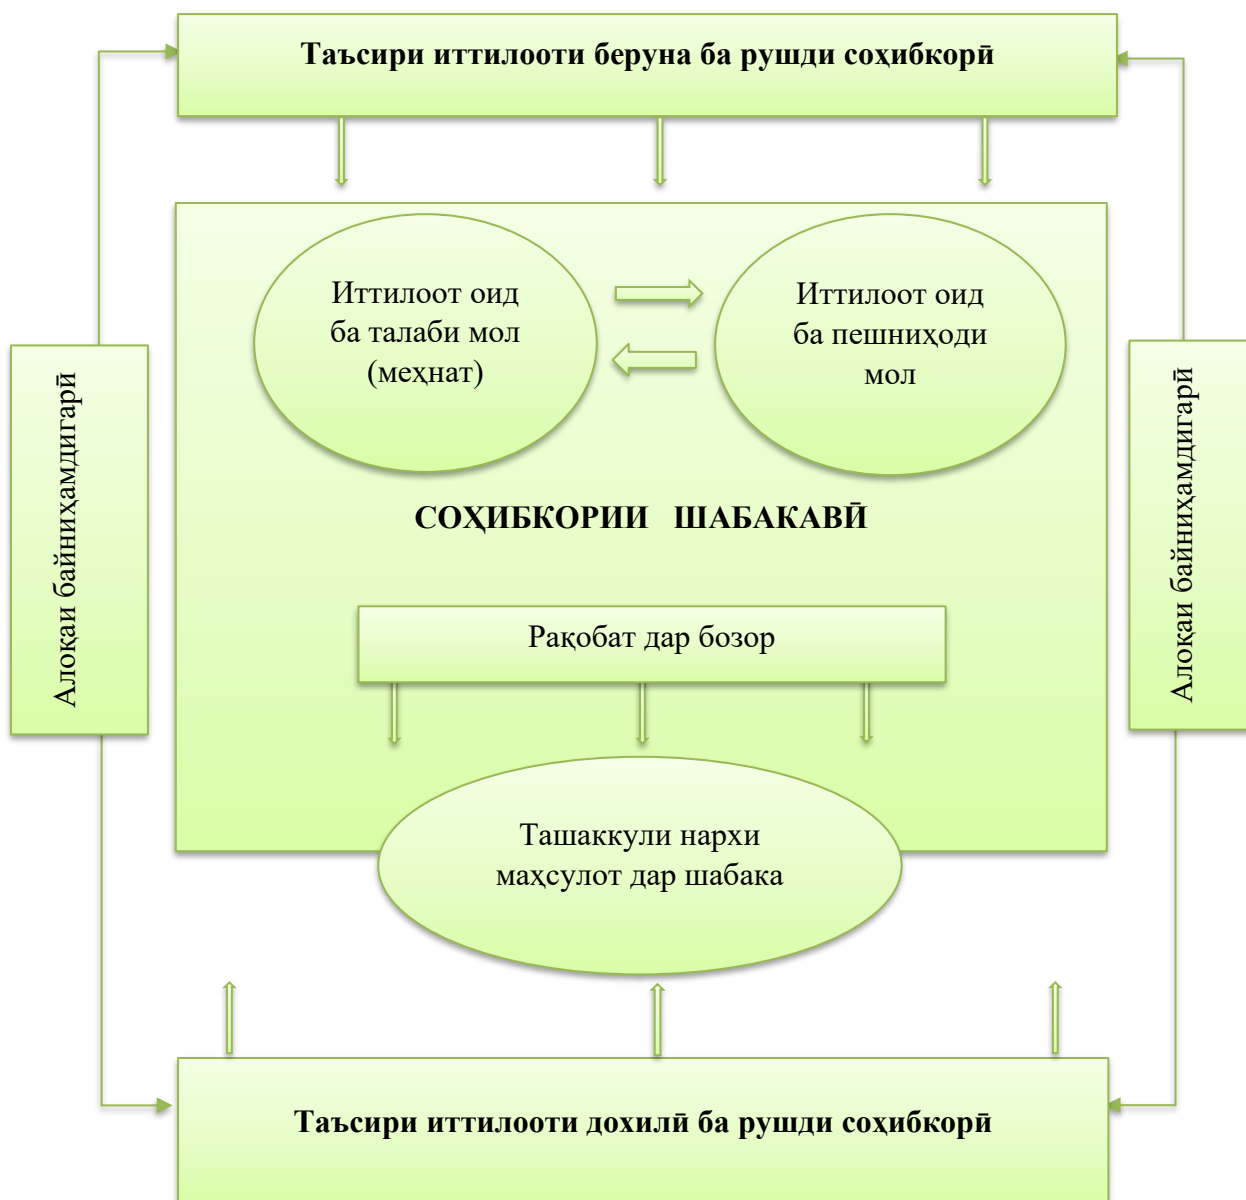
Таъсири иттилооти беруна ба рушди соҳибкорӣ

Алоқаи байниҳамдигарӣ

Иттилоот оид ба талаби мол (меҳнат)

Иттилоот оид ба пешниҳоди мол

СОҲИБКОРИИ ШАБАКАВӢ

Рақобат дар бозор

Ташаккули нархи маҳсулот дар шабака

Алоқаи байниҳамдигарӣ

Таъсири иттилооти дохилӣ ба рушди соҳибкорӣ